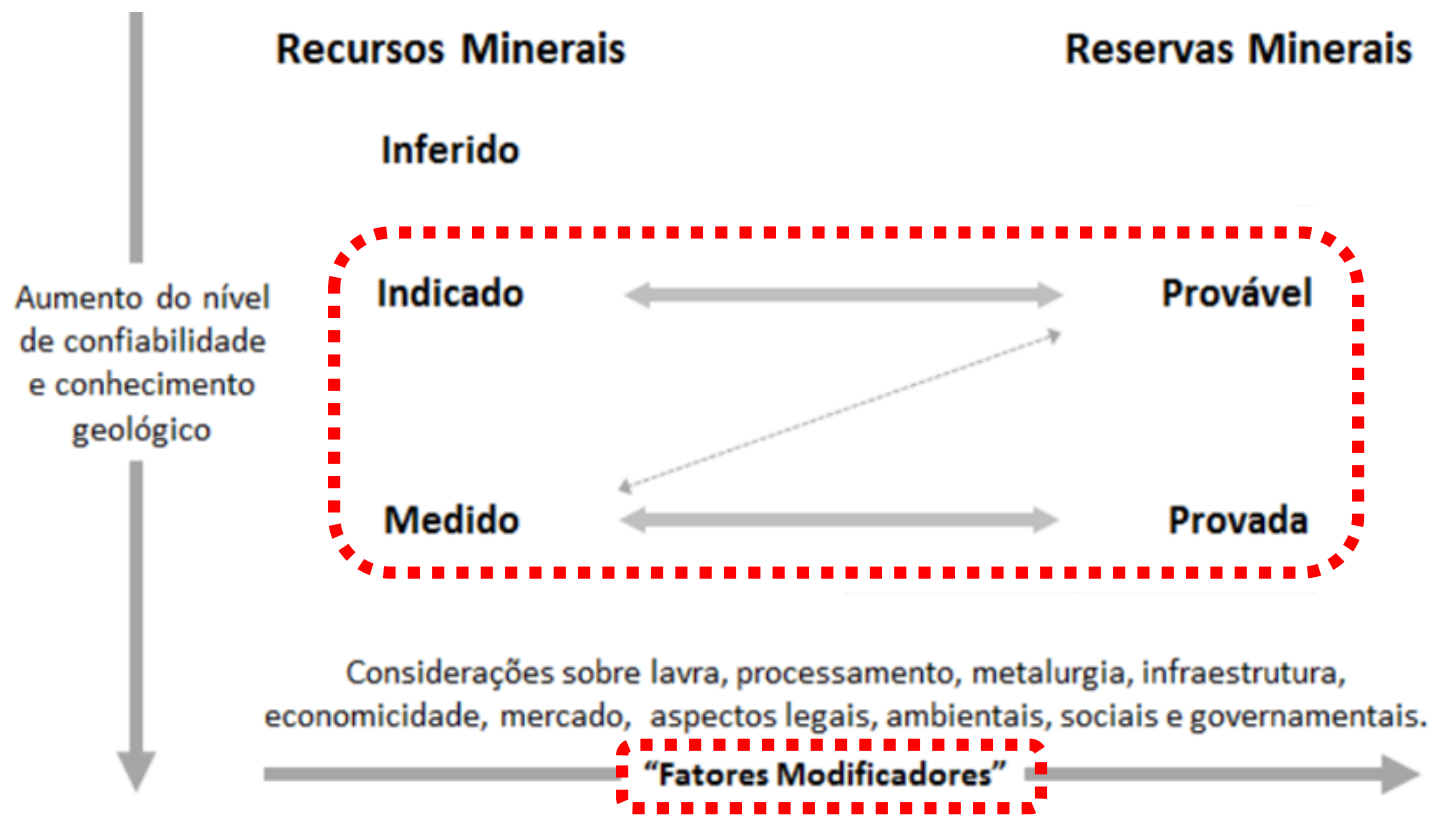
Recursos Minerais

Reservas Minerais

Inferido

Aumento do nível de confiabilidade e conhecimento geológico

Indicado

Provável

Medido

Provada

Considerações sobre lavra, processamento, metalurgia, infraestrutura, economicidade, mercado, aspectos legais, ambientais, sociais e governamentais.

"Fatores Modificadores"